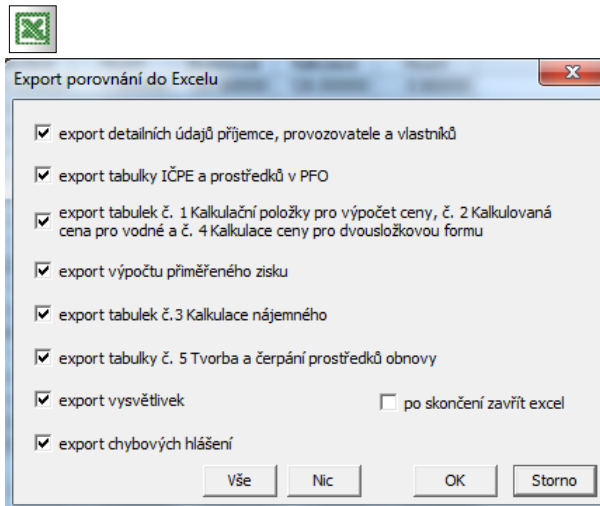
Export porovnání do Excelu

export detailních údajů příjemce, provozovatele a vlastníků

export tabulky IČPE a prostředků v PFO

export tabulek č. 1 Kalkulační položky pro výpočet ceny, č. 2 Kalkulovaná cena pro vodné a č. 4 Kalkulace ceny pro dvousložkovou formu

export výpočtu přiměřeného zisku

export tabulek č.3 Kalkulace nájemného

export tabulky č. 5 Tvorba a čerpání prostředků obnovy

export vysvětlivek

po skončení zavřít excel

export chybových hlášení

Vše

Nic

OK

Storno